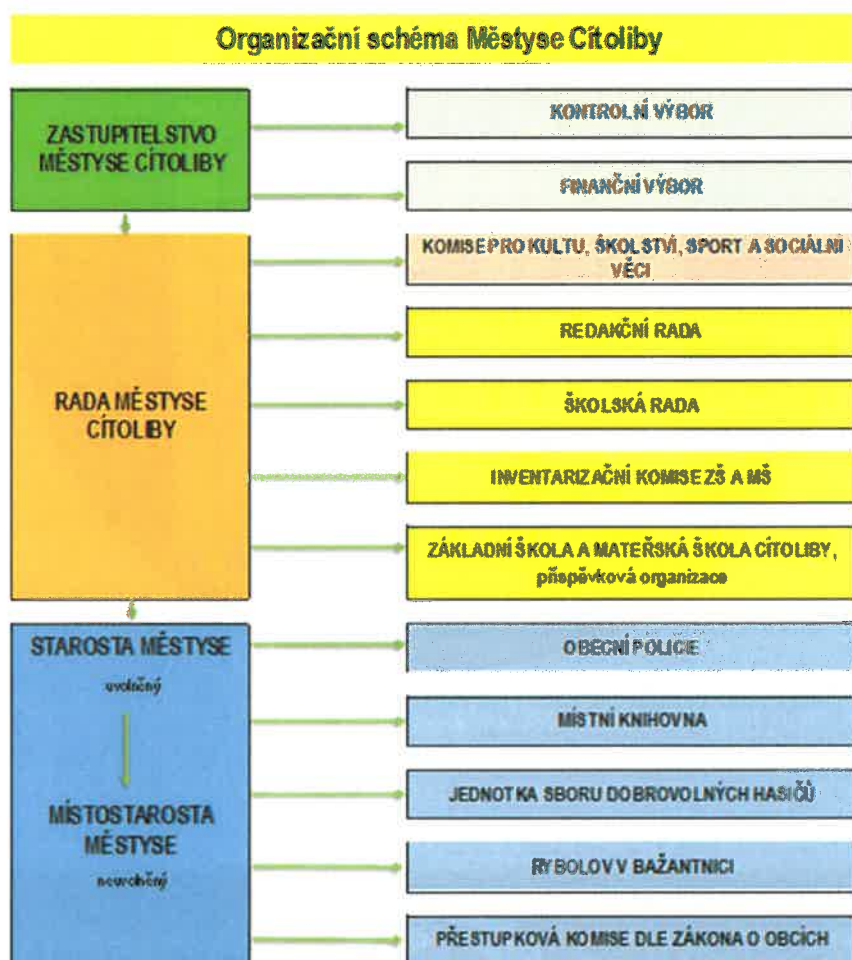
Organizační schéma Městyse Cítoliby

ZASTUPITELSTVO MĚSTYSE CÍTOLIBY

KONTROLNÍ VÝBOR

FINANČNÍ VÝBOR

RADA MĚSTYSE CÍTOLIBY

KOMISE PRO KULTU, ŠKOLSTVÍ, SPORT A SOCIÁLNÍ VĚCI

REDAKČNÍ RADA

ŠKOLSKÁ RADA

INVENTARIZAČNÍ KOMISE ZŠ A MŠ

ZÁKLADNÍ ŠKOLA A MATEŘSKÁ ŠKOLA CÍTOLIBY, příspěvková organizace

STAROSTA MĚSTYSE

uvolněný

MÍSTOSTAROSTA MĚSTYSE

neuvolněný

OBECNÍ POLICIE

MÍSTNÍ KNIHOVNA

JEDNOTKA SBORU DOBROVOLNÝCH HASIČŮ

RYBOLOV V BAŽANTNICI

PŘESTUPKOVÁ KOMISE DLE ZÁKONA O OBCÍCH